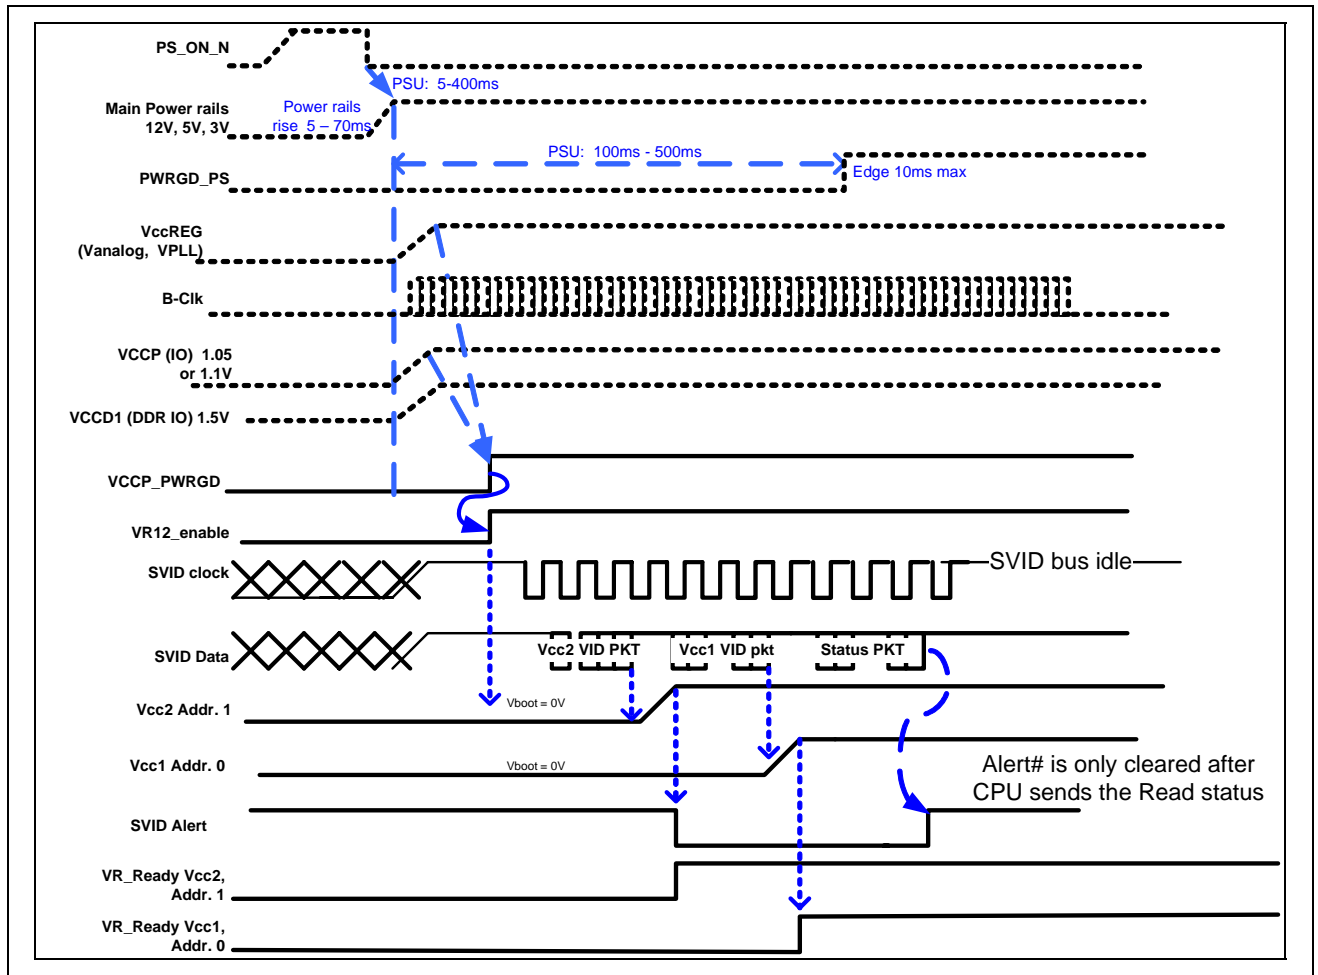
PS_ON_N

PSU: 5-400ms

Main Power rails 12V, 5V, 3V

Power rails rise 5 – 70ms

PSU: 100ms - 500ms

PWRGD_PS

Edge 10ms max

VccREG (Vanalog, VPLL)

B-Clk

VCCP (IO) 1.05 or 1.1V

VCCD1 (DDR IO) 1.5V

VCCP_PWRGD

VR12_enable

SVID clock

SVID bus idle

SVID Data

Vcc2 VID PKT

Vcc1 VID pkt

Status PKT

Vcc2 Addr. 1

Vboot = 0V

Vcc1 Addr. 0

Vboot = 0V

Alert# is only cleared after CPU sends the Read status

SVID Alert

VR_Ready Vcc2, Addr. 1

VR_Ready Vcc1, Addr. 0